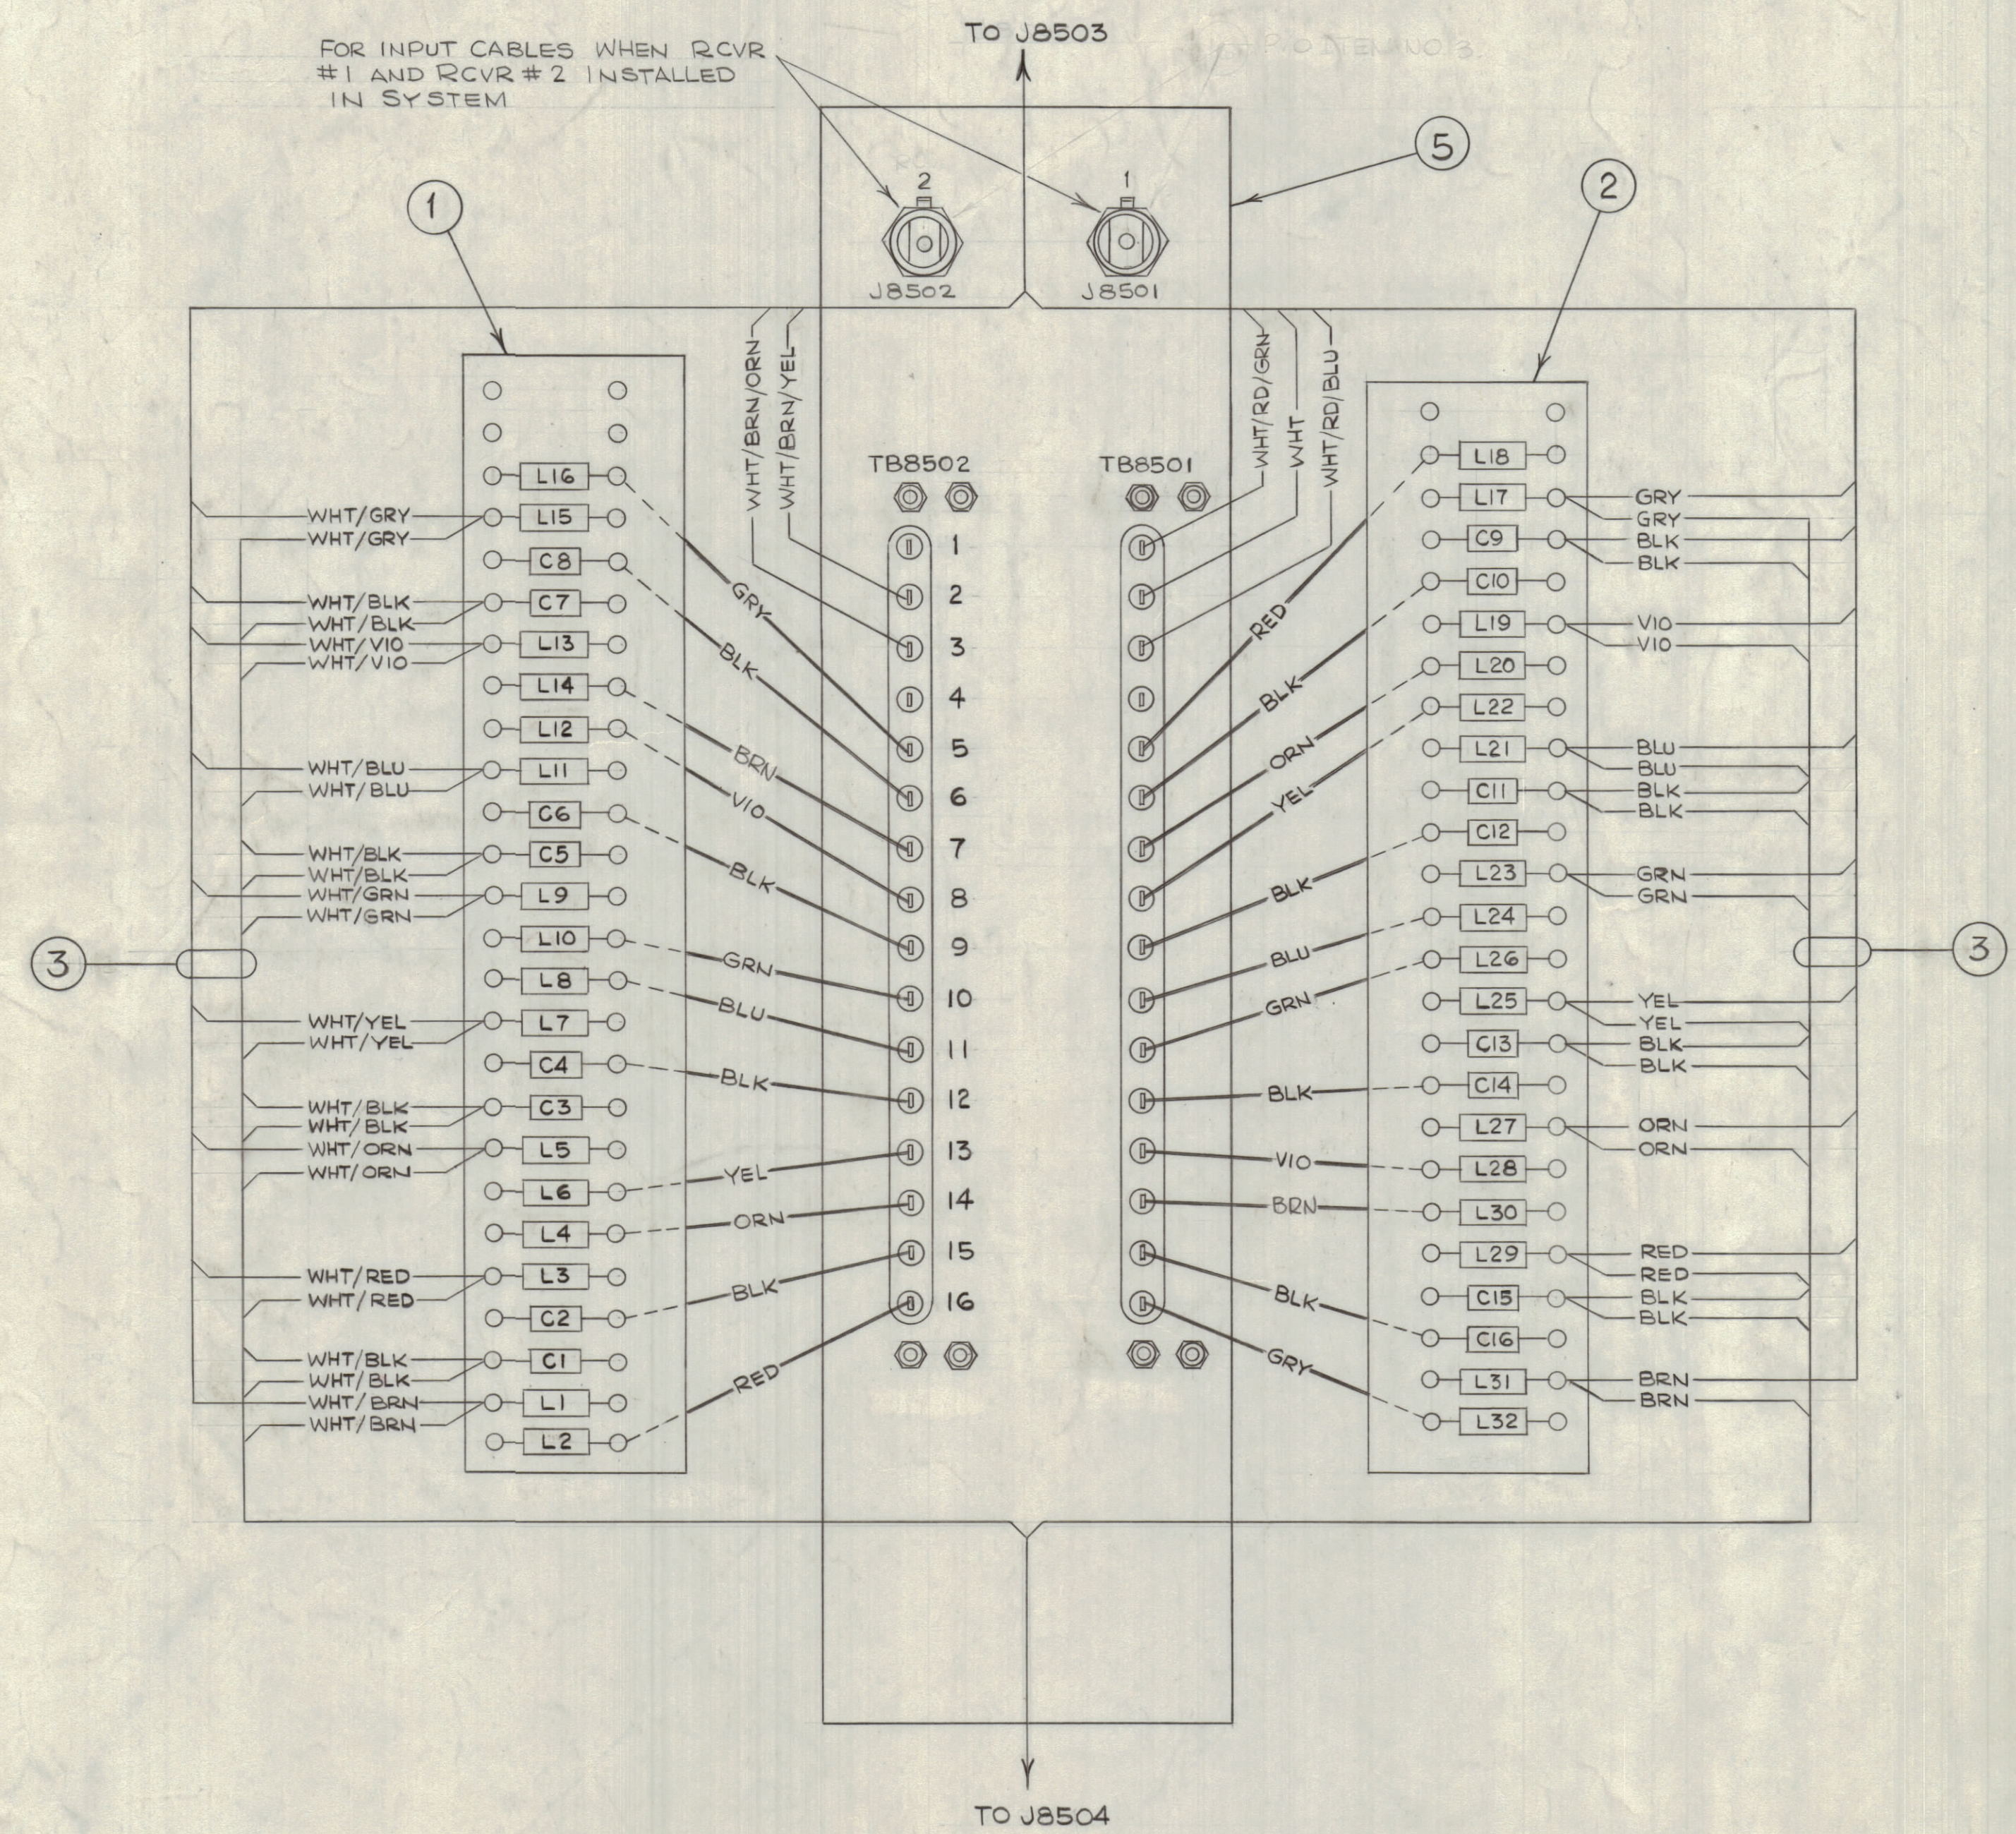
FOR INPUT CABLES WHEN RCVR #1 AND RCVR #2 INSTALLED IN SYSTEM

TO J8503

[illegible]

5

2

1

J8502

J8501

1

2

WHT/BRN/ORN
WHT/BRN/YEL

WHT/RD/GRN
WHT
WHT/RD/BLU

TB8502

TB8501

L16
WHT/GRY
L15
WHT/GRY
C8
WHT/BLK
C7
WHT/BLK
WHT/VIO
L13
WHT/VIO
L14
L12
WHT/BLU
L11
WHT/BLU
C6
WHT/BLK
C5
WHT/BLK
WHT/GRN
L9
WHT/GRN
L10
L8
WHT/YEL
L7
WHT/YEL
C4
WHT/BLK
C3
WHT/BLK
WHT/ORN
L5
WHT/ORN
L6
L4
WHT/RED
L3
WHT/RED
C2
WHT/BLK
C1
WHT/BLK
WHT/BRN
L1
WHT/BRN
L2

GRY
BLK
BRN
VIO
BLK
GRN
BLU
BLK
YEL
ORN
BLK
RED

1
2
3
4
5
6
7
8
9
10
11
12
13
14
15
16

RED
BLK
ORN
YEL
BLK
BLU
GRN
BLK
VIO
BRN
BLK
GRY

L18
L17
GRY
GRY
C9
BLK
BLK
C10
L19
VIO
VIO
L20
L22
L21
BLU
BLU
C11
BLK
BLK
C12
L23
GRN
GRN
L24
L26
L25
YEL
YEL
C13
BLK
BLK
C14
L27
ORN
ORN
L28
L30
L29
RED
RED
C15
BLK
BLK
C16
L31
BRN
BRN
L32

3

3

TO J8504